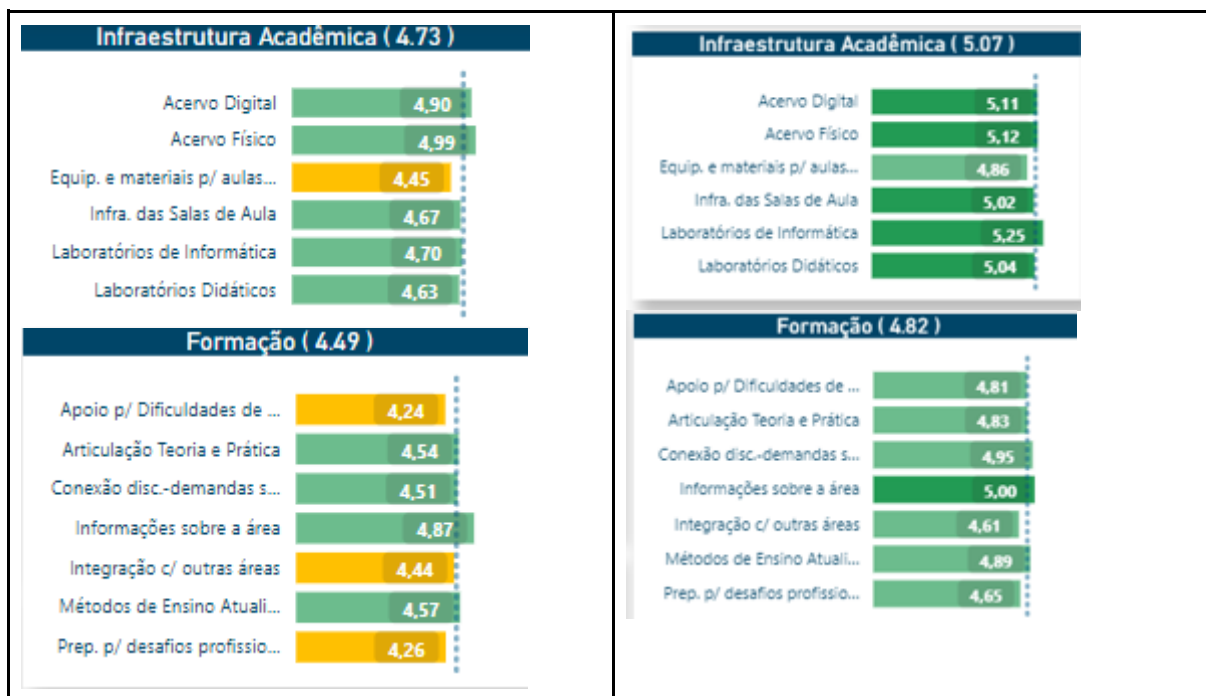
Infraestrutura Acadêmica ( 4.73 )

Acervo Digital 4,90
Acervo Físico 4,99
Equip. e materiais p/ aulas... 4,45
Infra. das Salas de Aula 4,67
Laboratórios de Informática 4,70
Laboratórios Didáticos 4,63

Formação ( 4.49 )

Apoio p/ Dificuldades de ... 4,24
Articulação Teoria e Prática 4,54
Conexão disc.-demandas s... 4,51
Informações sobre a área 4,87
Integração c/ outras áreas 4,44
Métodos de Ensino Atuali... 4,57
Prep. p/ desafios profissio... 4,26

Infraestrutura Acadêmica ( 5.07 )

Acervo Digital 5,11
Acervo Físico 5,12
Equip. e materiais p/ aulas... 4,86
Infra. das Salas de Aula 5,02
Laboratórios de Informática 5,25
Laboratórios Didáticos 5,04

Formação ( 4.82 )

Apoio p/ Dificuldades de ... 4,81
Articulação Teoria e Prática 4,83
Conexão disc.-demandas s... 4,95
Informações sobre a área 5,00
Integração c/ outras áreas 4,61
Métodos de Ensino Atuali... 4,89
Prep. p/ desafios profissio... 4,65